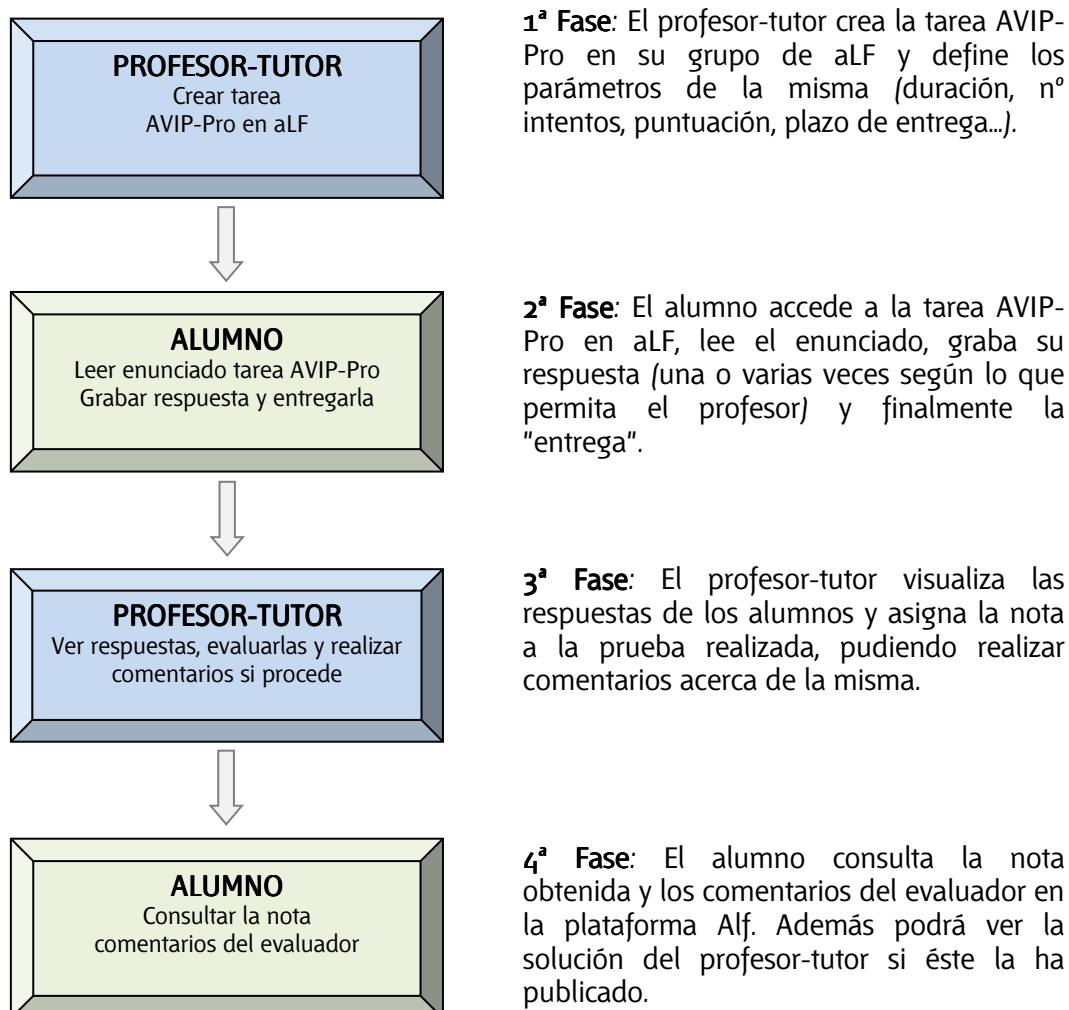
PROFESOR-TUTOR
Crear tarea
AVIP-Pro en aLF

1ª Fase: El profesor-tutor crea la tarea AVIP-Pro en su grupo de aLF y define los parámetros de la misma (duración, nº intentos, puntuación, plazo de entrega...).

ALUMNO
Leer enunciado tarea AVIP-Pro
Grabar respuesta y entregarla

2ª Fase: El alumno accede a la tarea AVIP-Pro en aLF, lee el enunciado, graba su respuesta (una o varias veces según lo que permita el profesor) y finalmente la "entrega".

PROFESOR-TUTOR
Ver respuestas, evaluarlas y realizar comentarios si procede

3ª Fase: El profesor-tutor visualiza las respuestas de los alumnos y asigna la nota a la prueba realizada, pudiendo realizar comentarios acerca de la misma.

ALUMNO
Consultar la nota
comentarios del evaluador

4ª Fase: El alumno consulta la nota obtenida y los comentarios del evaluador en la plataforma Alf. Además podrá ver la solución del profesor-tutor si éste la ha publicado.